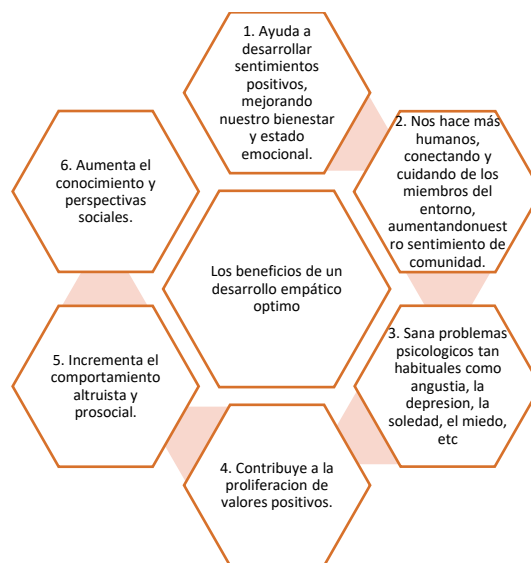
1. Ayuda a desarrollar sentimientos positivos, mejorando nuestro bienestar y estado emocional.

2. Nos hace más humanos, conectando y cuidando de los miembros del entorno, aumentandonuestro sentimiento de comunidad.

3. Sana problemas psicologicos tan habituales como angustia, la depresion, la soledad, el miedo, etc

4. Contribuye a la proliferacion de valores positivos.

5. Incrementa el comportamiento altruista y prosocial.

6. Aumenta el conocimiento y perspectivas sociales.

Los beneficios de un desarrollo empático optimo